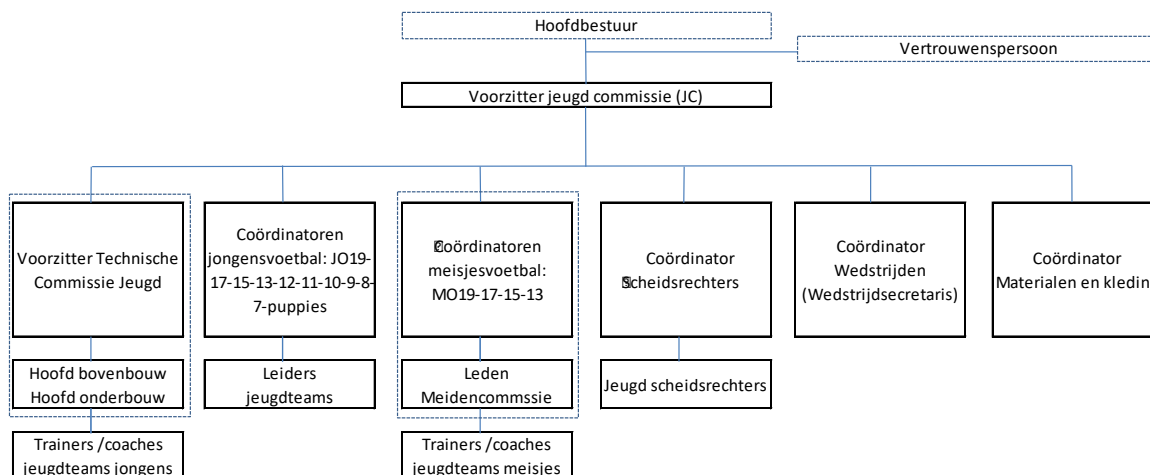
Hoofdbestuur

Vertrouwenspersoon

Voorzitter jeugd commissie (JC)

Voorzitter Technische Commissie Jeugd

Coördinatoren jongensvoetbal: JO19-17-15-13-12-11-10-9-8-7-puppies

Coördinatoren meisjesvoetbal: MO19-17-15-13

Coördinator Scheidsrechters

Coördinator Wedstrijden (Wedstrijdsecretaris)

Coördinator Materialen en kledin

Hoofd bovenbouw Hoofd onderbouw

Leiders jeugdteams

Leden Meidencommssie

Jeugd scheidsrechters

Trainers /coaches jeugdteams jongens

Trainers /coaches jeugdteams meisjes